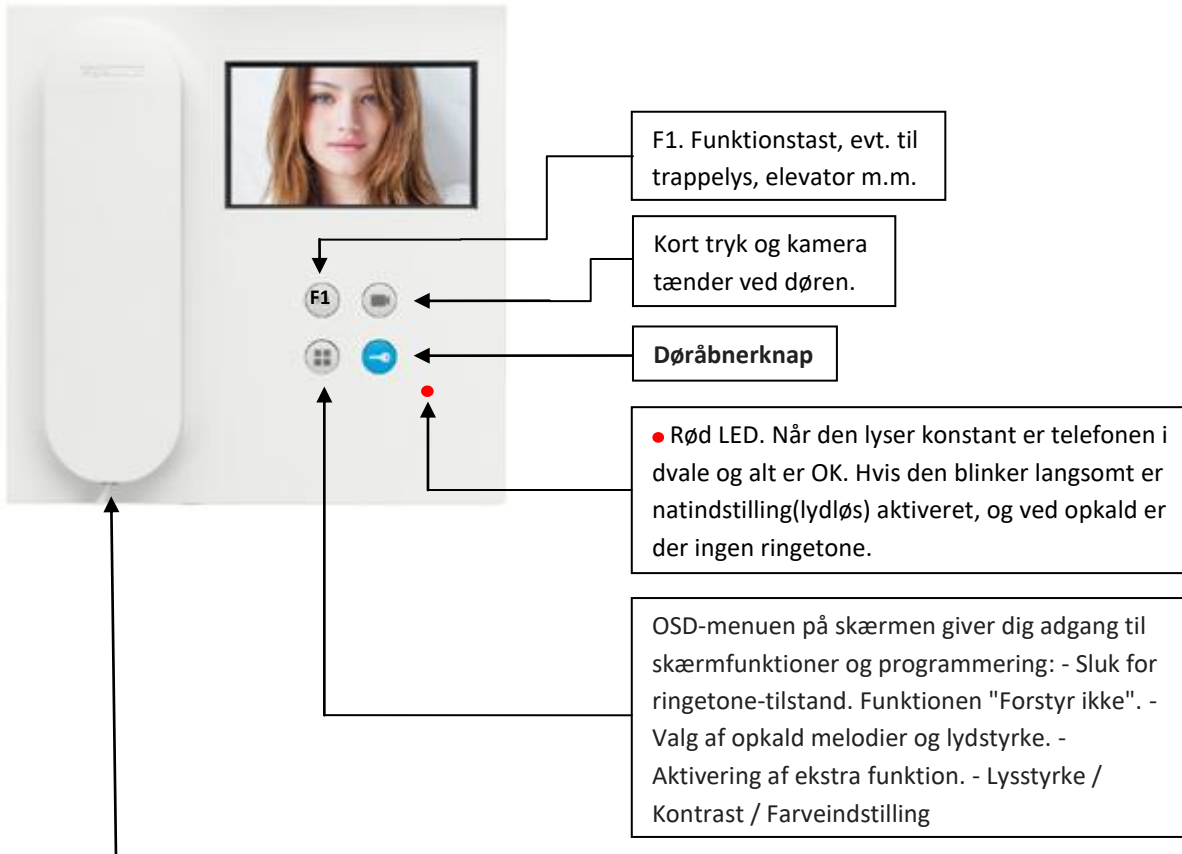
F1. Funktionstast, evt. til trappelys, elevator m.m.

Kort tryk og kamera tænder ved døren.

F1

**Døråbnerknap**

Rød LED. Når den lyser konstant er telefonen i dvale og alt er OK. Hvis den blinker langsomt er natindstilling(lydløs) aktiveret, og ved opkald er der ingen ringetone.

OSD-menuen på skærmen giver dig adgang til skærmfunktioner og programmering: - Sluk for ringetone-tilstand. Funktionen "Forstyr ikke". - Valg af opkald melodier og lydstyrke. - Aktivering af ekstra funktion. - Lysstyrke / Kontrast / Farveindstilling